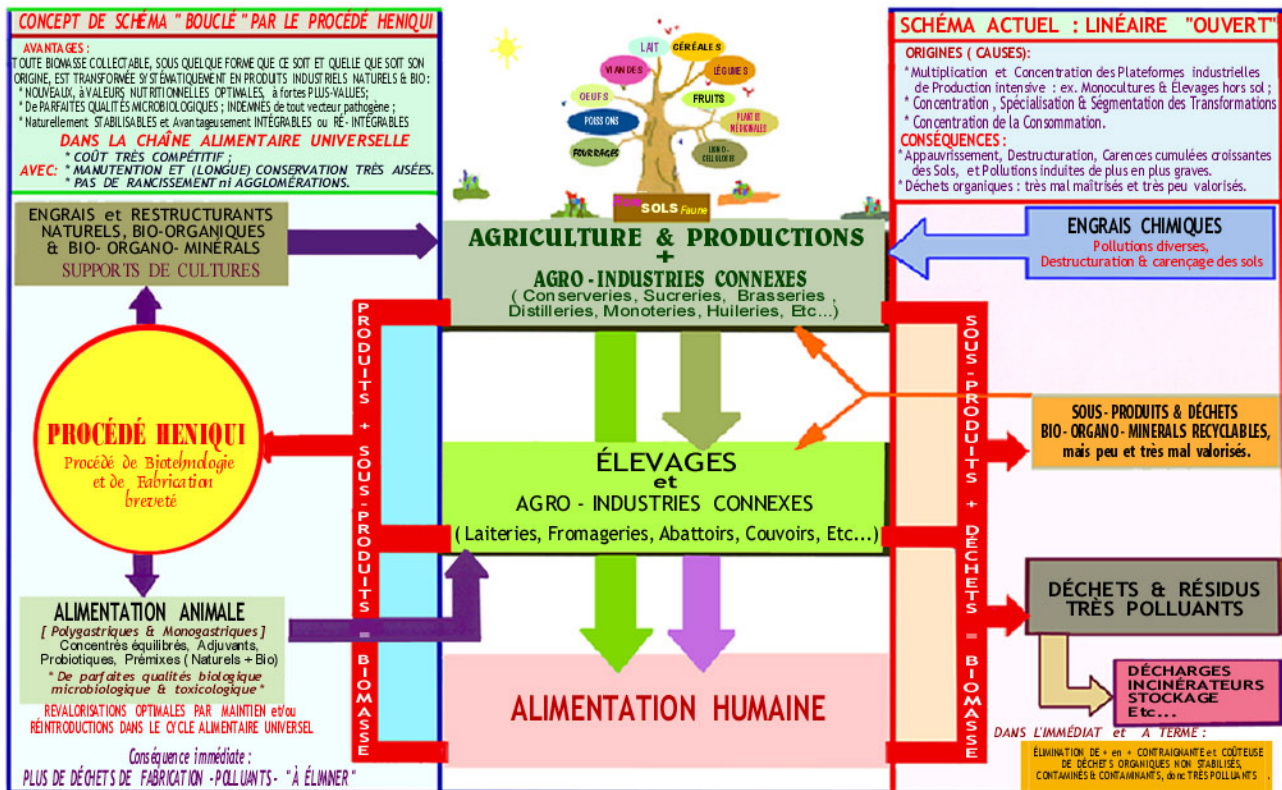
CONCEPT DE SCHÉMA " BOUCLÉ " PAR LE PROCÉDÉ HENIQUI

AVANTAGES :
TOUTE BIOMASSE COLLECTABLE, SOUS QUELQUE FORME QUE CE SOIT ET QUELLE QUE SOIT SON ORIGINE, EST TRANSFORMÉE SYSTÉMATIQUEMENT EN PRODUITS INDUSTRIELS NATURELS & BIO :
* NOUVEAUX, à VALEURS NUTRITIONNELLES OPTIMALES, à fortes PLUS-VALUES;
* De PARFAITES QUALITÉS MICROBIOLOGIQUES ; INDEMNES de tout vecteur pathogène ;
* Naturellement STABILISABLES et Avantageusement INTÉGRABLES ou RÉ-INTÉGRABLES
DANS LA CHAÎNE ALIMENTAIRE UNIVERSELLE
AVEC: * COÛT TRÈS COMPÉTITIF ;
* MANUTENTION ET (LONGUE) CONSERVATION TRÈS AISÉES.
* PAS DE RANCISSEMENT ni AGGLOMÉRATIONS.

LAIT
CÉRÉALES
VIANDES
LÉGUMES
OEUFS
FRUITS
POISSONS
PLANTES MÉDICINALES
FOURRAGES
LIGNO-CELLULOSE
Flore SOLS Faune

SCHÉMA ACTUEL : LINÉAIRE "OUVERT"

ORIGINES ( CAUSES):
* Multiplication et Concentration des Plateformes industrielles de Production intensive : ex. Monocultures & Élevages hors sol ;
* Concentration , Spécialisation & Ségmentation des Transformations
* Concentration de la Consommation.
CONSÉQUENCES :
* Appauvrissement, Destructuration, Carences cumulées croissantes des Sols, et Pollutions induites de plus en plus graves.
* Déchets organiques : très mal maîtrisés et très peu valorisés.

ENGRAIS et RESTRUCTURANTS NATURELS, BIO-ORGANIQUES & BIO- ORGANO- MINÉRALS
SUPPORTS DE CULTURES

AGRICULTURE & PRODUCTIONS
+
AGRO - INDUSTRIES CONNEXES
( Conserveries, Sucreries, Brasseries , Distilleries, Monoteries, Huileries, Etc...)

ENGRAIS CHIMIQUES
Pollutions diverses, Destructuration & carençage des sols

PRODUITS + SOUS-PRODUITS = BIOMASSE

SOUS-PRODUITS + DÉCHETS = BIOMASSE

PROCÉDÉ HENIQUI
Procédé de Biotechnologie et de Fabrication breveté

ÉLEVAGES
et
AGRO - INDUSTRIES CONNEXES
( Laiteries, Fromageries, Abattoirs, Couvoirs, Etc...)

SOUS- PRODUITS & DÉCHETS BIO- ORGANO- MINERALS RECYCLABLES,
mais peu et très mal valorisés.

DÉCHETS & RÉSIDUS TRÈS POLLUANTS

ALIMENTATION ANIMALE
[ Polygastriques & Monogastriques ]
Concentrés équilibrés, Adjuvants, Probiotiques, Prémixes ( Naturels + Bio)
* De parfaites qualités biologique microbiologique & toxicologique *

REVALORISATIONS OPTIMALES PAR MAINTIEN et/ou RÉINTRODUCTIONS DANS LE CYCLE ALIMENTAIRE UNIVERSEL

Conséquence immédiate :
PLUS DE DÉCHETS DE FABRICATION -POLLUANTS- "À ÉLIMINER"

ALIMENTATION HUMAINE

DÉCHARGES
INCINÉRATEURS
STOCKAGE
Etc...

DANS L'IMMÉDIAT et À TERME :
ÉLIMINATION DE + en + CONTRAIGNANTE et COÛTEUSE DE DÉCHETS ORGANIQUES NON STABILISÉS, CONTAMINÉS & CONTAMINANTS, donc TRÈS POLLUANTS